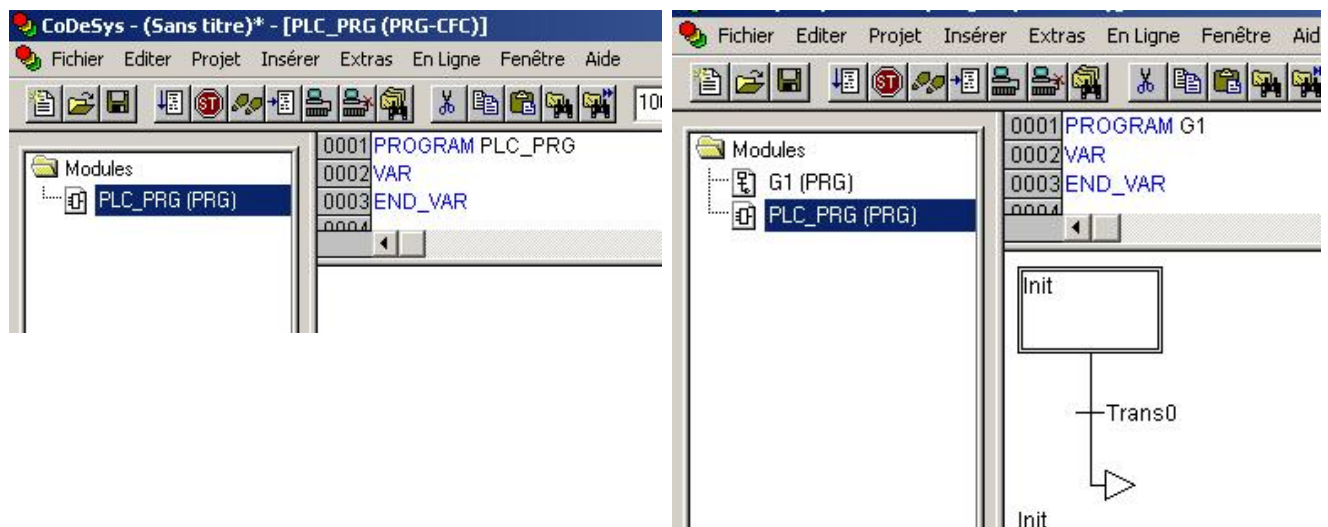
CoDeSys - (Sans titre)* - [PLC_PRG (PRG-CFC)]
Fichier Editer Projet Insérer Extras En Ligne Fenêtre Aide
10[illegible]

Modules
PLC_PRG (PRG)

0001 PROGRAM PLC_PRG
0002 VAR
0003 END_VAR
0004

Fichier Editer Projet Insérer Extras En Ligne Fenêtre Aid

Modules
G1 (PRG)
PLC_PRG (PRG)

0001 PROGRAM G1
0002 VAR
0003 END_VAR
0004

Init
Trans0
Init